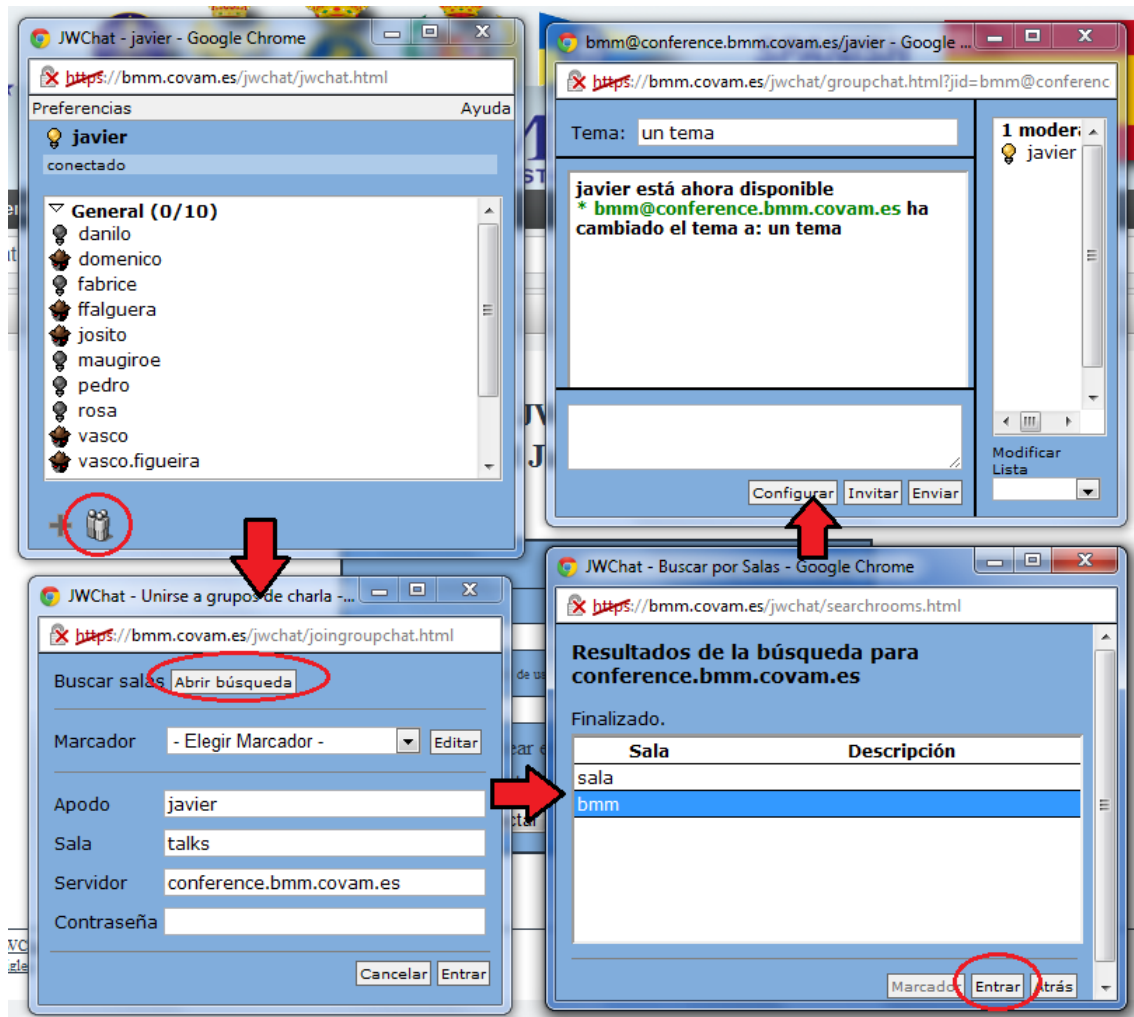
JWChat - javier - Google Chrome

https://bmm.covam.es/jwchat/jwchat.html

Preferencias Ayuda

javier

conectado

General (0/10)
danilo
domenico
fabrice
ffalguera
josito
maugiroe
pedro
rosa
vasco
vasco.figueira

bmm@conference.bmm.covam.es/javier - Google ...

https://bmm.covam.es/jwchat/groupchat.html?jid=bmm@conferenc

Tema: un tema

javier está ahora disponible
* bmm@conference.bmm.covam.es ha cambiado el tema a: un tema

1 modera
javier

Modificar Lista

Configurar Invitar Enviar

JWChat - Unirse a grupos de charla -...

https://bmm.covam.es/jwchat/joingroupchat.html

Buscar salas Abrir búsqueda

Marcador - Elegir Marcador - Editar

Apodo javier
Sala talks
Servidor conference.bmm.covam.es
Contraseña

Cancelar Entrar

JWChat - Buscar por Salas - Google Chrome

https://bmm.covam.es/jwchat/searchrooms.html

Resultados de la búsqueda para conference.bmm.covam.es

Finalizado.

| Sala | Descripción |
|---|---|
| sala | |
| bmm | |

Marcador Entrar Atrás